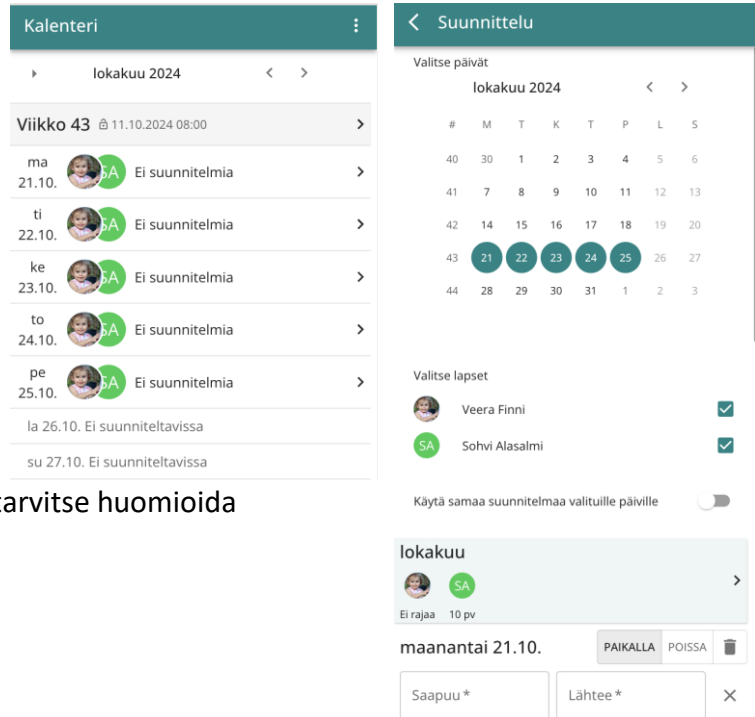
Kalenteri

lokakuu 2024

Viikko 43 11.10.2024 08:00

ma 21.10. SA Ei suunnitelmia

ti 22.10. SA Ei suunnitelmia

ke 23.10. SA Ei suunnitelmia

to 24.10. SA Ei suunnitelmia

pe 25.10. SA Ei suunnitelmia

la 26.10. Ei suunniteltavissa

su 27.10. Ei suunniteltavissa

tarvitse huomioida

Suunnittelu

Valitse päivät

lokakuu 2024

| # | M | T | K | T | P | L | S |
|---|---|---|---|---|---|---|---|
| 40 | 30 | 1 | 2 | 3 | 4 | 5 | 6 |
| 41 | 7 | 8 | 9 | 10 | 11 | 12 | 13 |
| 42 | 14 | 15 | 16 | 17 | 18 | 19 | 20 |
| 43 | 21 | 22 | 23 | 24 | 25 | 26 | 27 |
| 44 | 28 | 29 | 30 | 31 | 1 | 2 | 3 |

Valitse lapset

Veera Finni

SA Sohvi Alasalmi

Käytä samaa suunnitelmaa valituille päiville

lokakuu

SA

Ei rajaa 10 pv

maanantai 21.10.

PAIKALLA POISSA

Saapuu *

Lähtee *